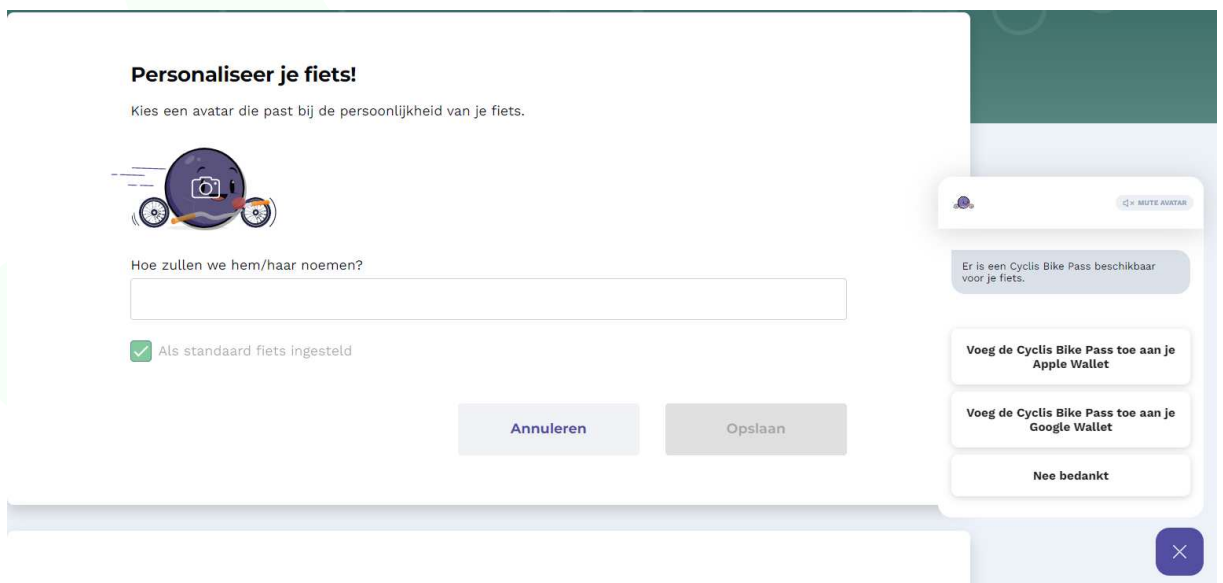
Personaliseer je fiets!

Kies een avatar die past bij de persoonlijkheid van je fiets.

Hoe zullen we hem/haar noemen?

Als standaard fiets ingesteld

Annuleren

Opslaan

MUTE AVATAR

Er is een Cyclis Bike Pass beschikbaar voor je fiets.

Voeg de Cyclis Bike Pass toe aan je Apple Wallet

Voeg de Cyclis Bike Pass toe aan je Google Wallet

Nee bedankt